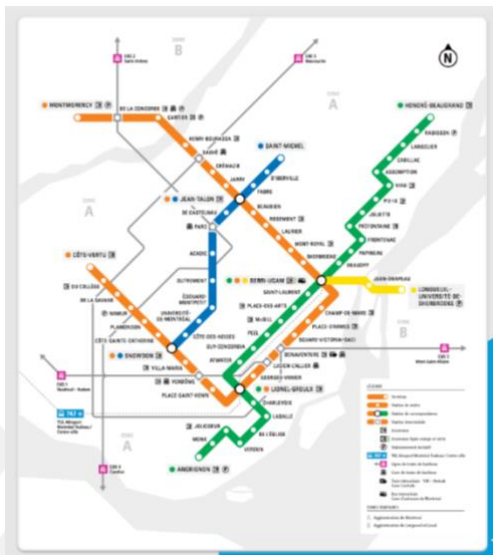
B

A

A

A

B

N

MONTMORENCY

DE LA CONCORDE

CARTIER

HENRI-BOURASSA

SAUVÉ

CRÉMAZIE

JARRY

SAINT-MICHEL

D'IBERVILLE

FABRE

JEAN-TALON

DE CASTELNAU

PARC

BEAUBIEN

ROSEMONT

LAURIER

MONT-ROYAL

SHERBROOKE

HONORÉ-BEAUGRAND

RADISSON

LANGELIER

CADILLAC

ASSOMPTION

VIAU

PIE-IX

JOLIETTE

PRÉFONTAINE

FRONTENAC

PAPINEAU

BEAUDRY

JEAN-DRAPEAU

LONGUEUIL–UNIVERSITÉ-DE-SHERBROOKE

BERRI-UQAM

SAINT-LAURENT

PLACE-DES-ARTS

CHAMP-DE-MARS

PLACE-D'ARMES

SQUARE-VICTORIA-OACI

McGILL

PEEL

GUY-CONCORDIA

ATWATER

BONAVENTURE

LUCIEN-L'ALLIER

GEORGES-VANIER

LIONEL-GROULX

CHARLEVOIX

LASALLE

DE L'ÉGLISE

VERDUN

JOLICOEUR

MONK

ANGRIGNON

CÔTE-VERTU

DU COLLÈGE

DE LA SAVANE

NAMUR

PLAMONDON

CÔTE-SAINTE-CATHERINE

SNOWDON

VILLA-MARIA

VENDÔME

PLACE-SAINT-HENRI

ACADIE

OUTREMONT

ÉDOUARD-MONTPETIT

UNIVERSITÉ-DE-MONTRÉAL

CÔTE-DES-NEIGES

747

LÉGENDE